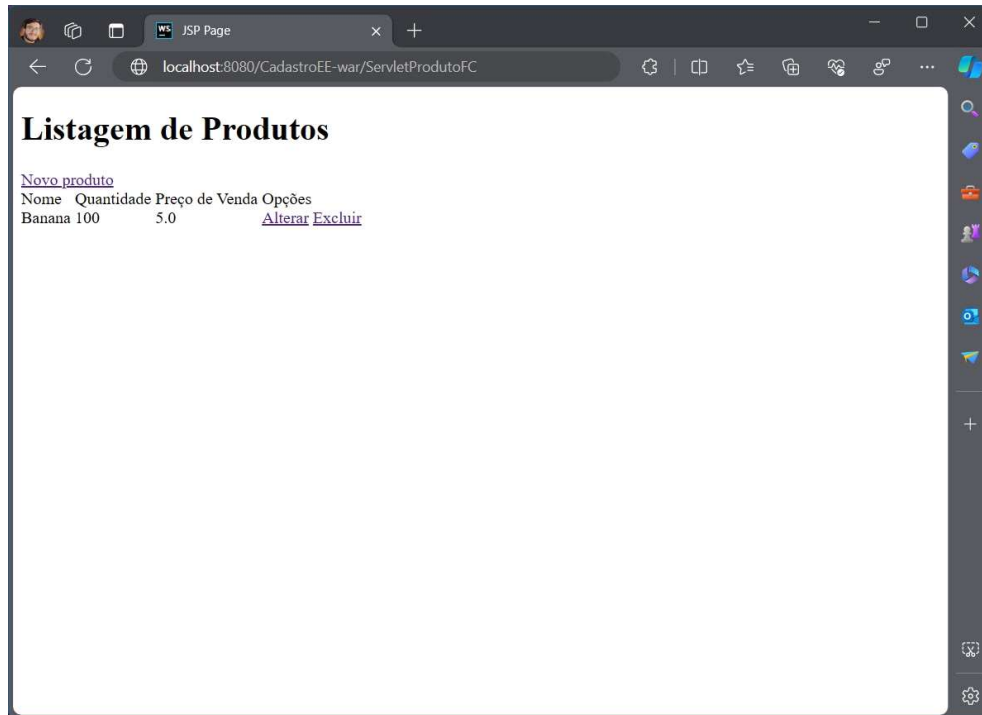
JSP Page

localhost:8080/CadastroEE-war/ServletProdutoFC

# Listagem de Produtos

Novo produto

| Nome | Quantidade | Preço de Venda | Opções |
|---|---|---|---|
| Banana | 100 | 5.0 | Alterar Excluir |